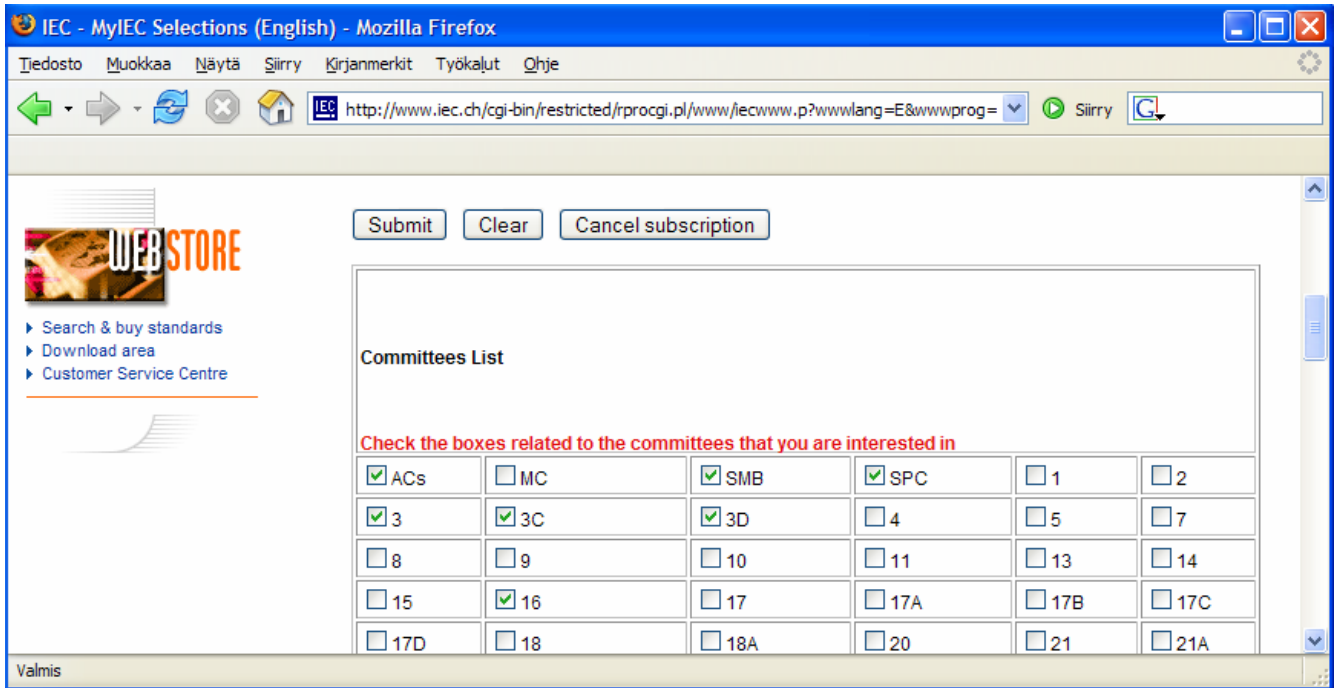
IEC - MyIEC Selections (English) - Mozilla Firefox

Tiedosto Muokkaa Näytä Siirry Kirjanmerkit Työkalut Ohje

http://www.iec.ch/cgi-bin/restricted/rprocgi.pl/www/iecwww.p?wwwlang=E&wwwprog=

Siirry

WEBSTORE

Search & buy standards
Download area
Customer Service Centre

Submit Clear Cancel subscription

Committees List

Check the boxes related to the committees that you are interested in

| ACs | MC | SMB | SPC | 1 | 2 |
|---|---|---|---|---|---|
| 3 | 3C | 3D | 4 | 5 | 7 |
| 8 | 9 | 10 | 11 | 13 | 14 |
| 15 | 16 | 17 | 17A | 17B | 17C |
| 17D | 18 | 18A | 20 | 21 | 21A |

Valmis